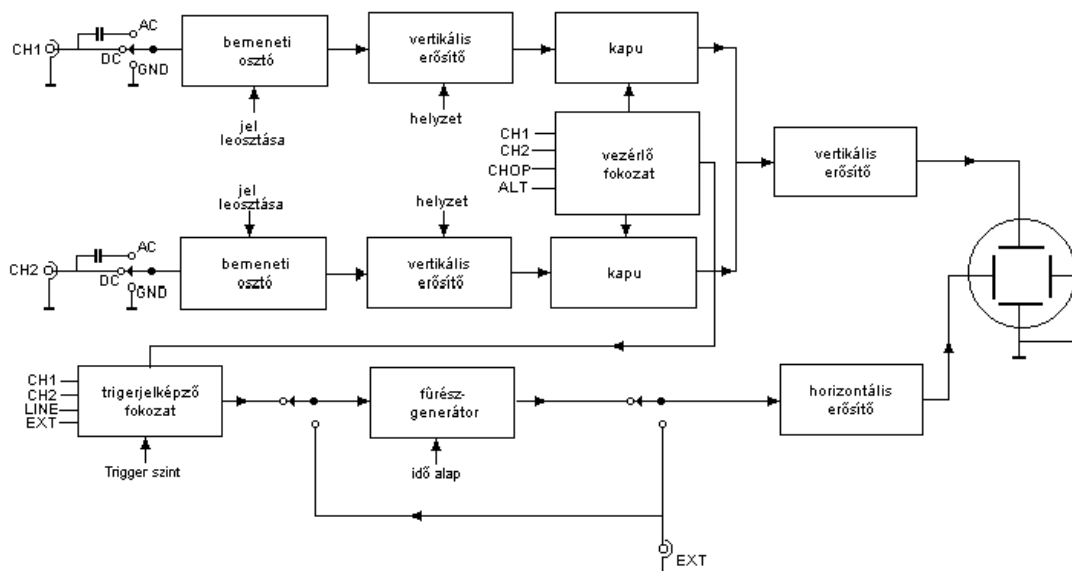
CH1
AC
DC
GND
bemeneti osztó
jel leosztása
vertikális erősítő
helyzet
kapu
CH1
CH2
CHOP
ALT
vezérlő fokozat
vertikális erősítő
jel leosztása
helyzet
CH2
AC
DC
GND
bemeneti osztó
vertikális erősítő
kapu
CH1
CH2
LINE
EXT
trigerjelképző fokozat
Trigger szint
fűrész-generátor
idő alap
horizontális erősítő
EXT